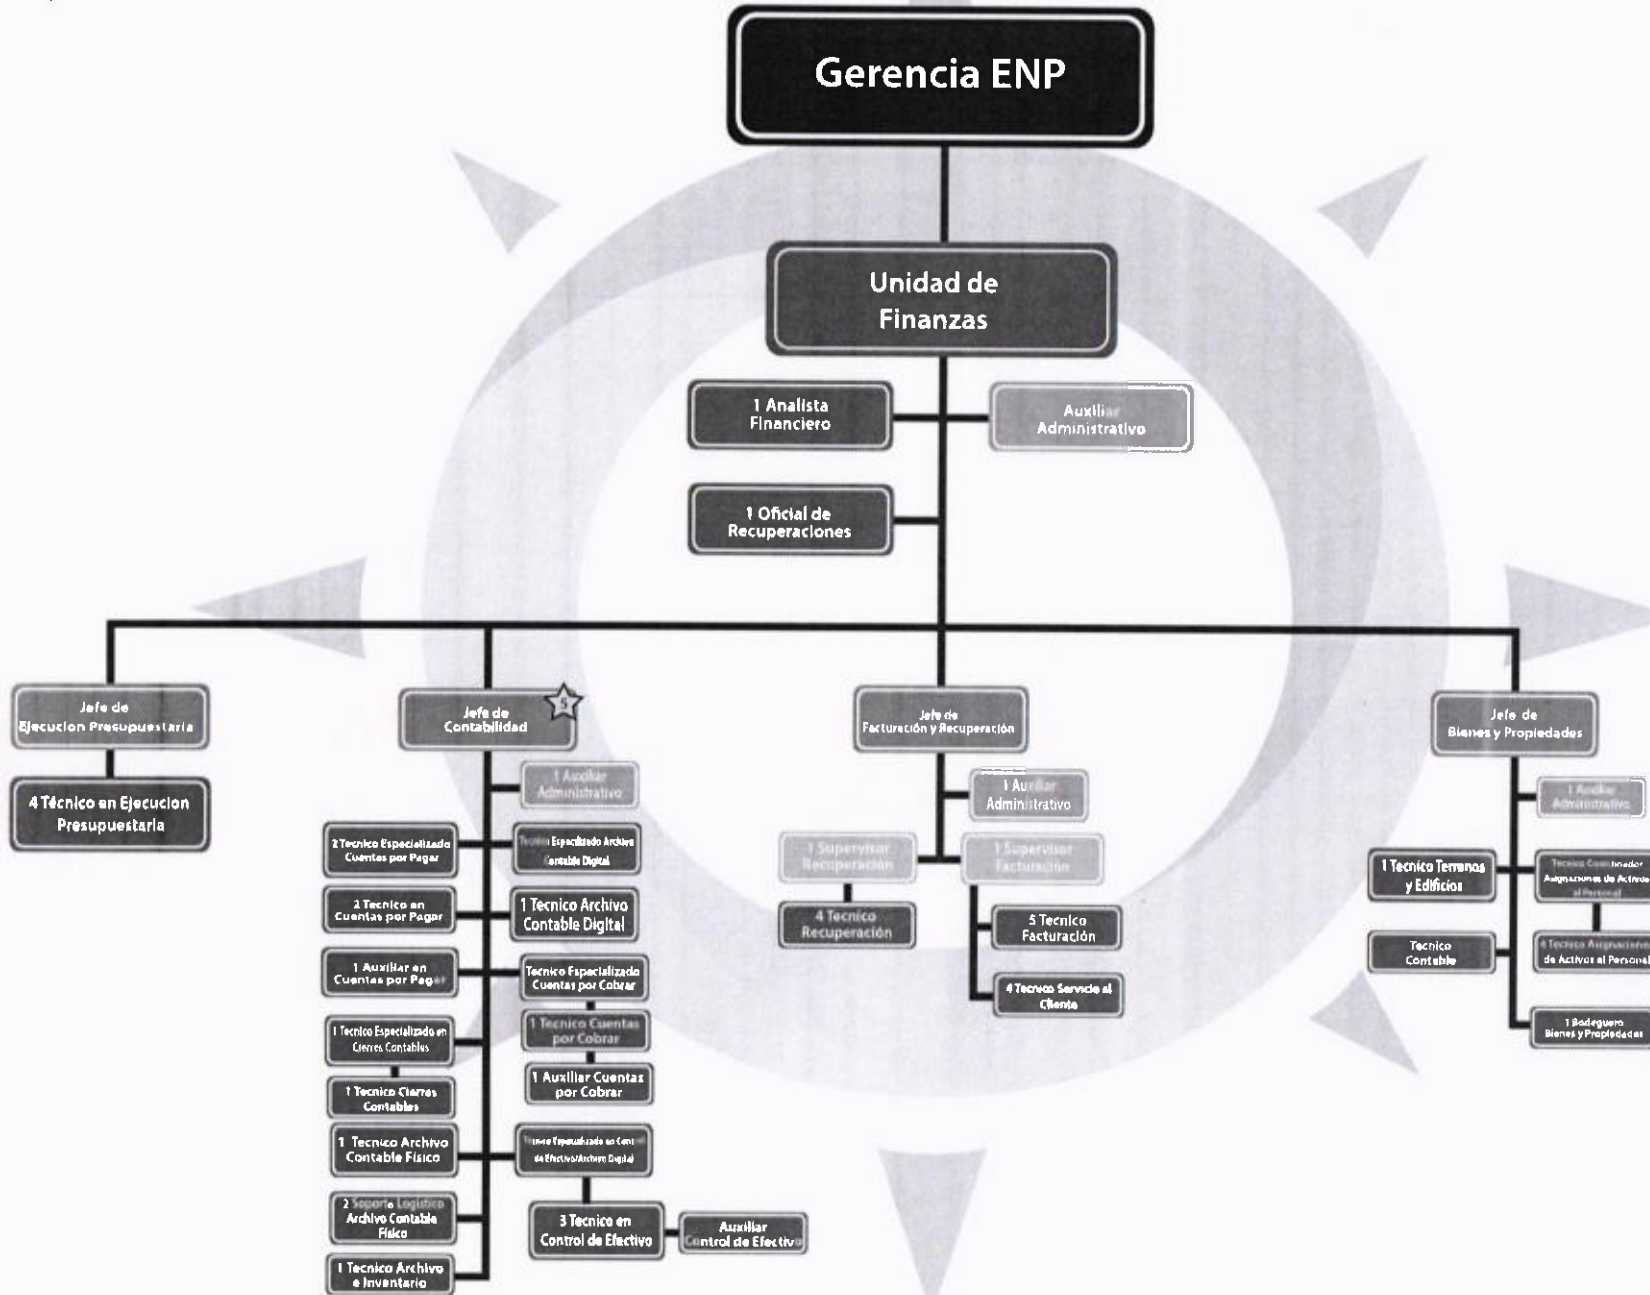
Gerencia ENP

Unidad de Finanzas

1 Analista Financiero

Auxiliar Administrativo

1 Oficial de Recuperaciones

Jefe de Ejecucion Presupuestaria

4 Técnico en Ejecucion Presupuestaria

Jefe de Contabilidad

5

1 Auxiliar Administrativo

2 Tecnico Especializado Cuentas por Pagar

Tecnico Especializado Archivo Contable Digital

2 Tecnico en Cuentas por Pagar

1 Tecnico Archivo Contable Digital

1 Auxiliar en Cuentas por Pagar

Tecnico Especializado Cuentas por Cobrar

1 Tecnico Especializado en Cierres Contables

1 Tecnico Cuentas por Cobrar

1 Auxiliar Cuentas por Cobrar

1 Tecnico Cierres Contables

1 Tecnico Archivo Contable Fisico

Tecnico Especializado en Control de Efectivo/Archivo Digital

2 Soporte Logistico Archivo Contable Fisico

3 Tecnico en Control de Efectivo

Auxiliar Control de Efectivo

1 Tecnico Archivo e Inventario

Jefe de Facturación y Recuperación

1 Auxiliar Administrativo

1 Supervisor Recuperación

1 Supervisor Facturación

4 Tecnico Recuperación

5 Tecnico Facturación

4 Tecnico Servicio al Cliente

Jefe de Bienes y Propiedades

1 Auxiliar Administrativo

1 Tecnico Terrenos y Edificios

Tecnico Coordinador Asignaciones de Activos al Personal

Tecnico Contable

4 Tecnico Asignaciones de Activos al Personal

1 Bodeguero Bienes y Propiedades